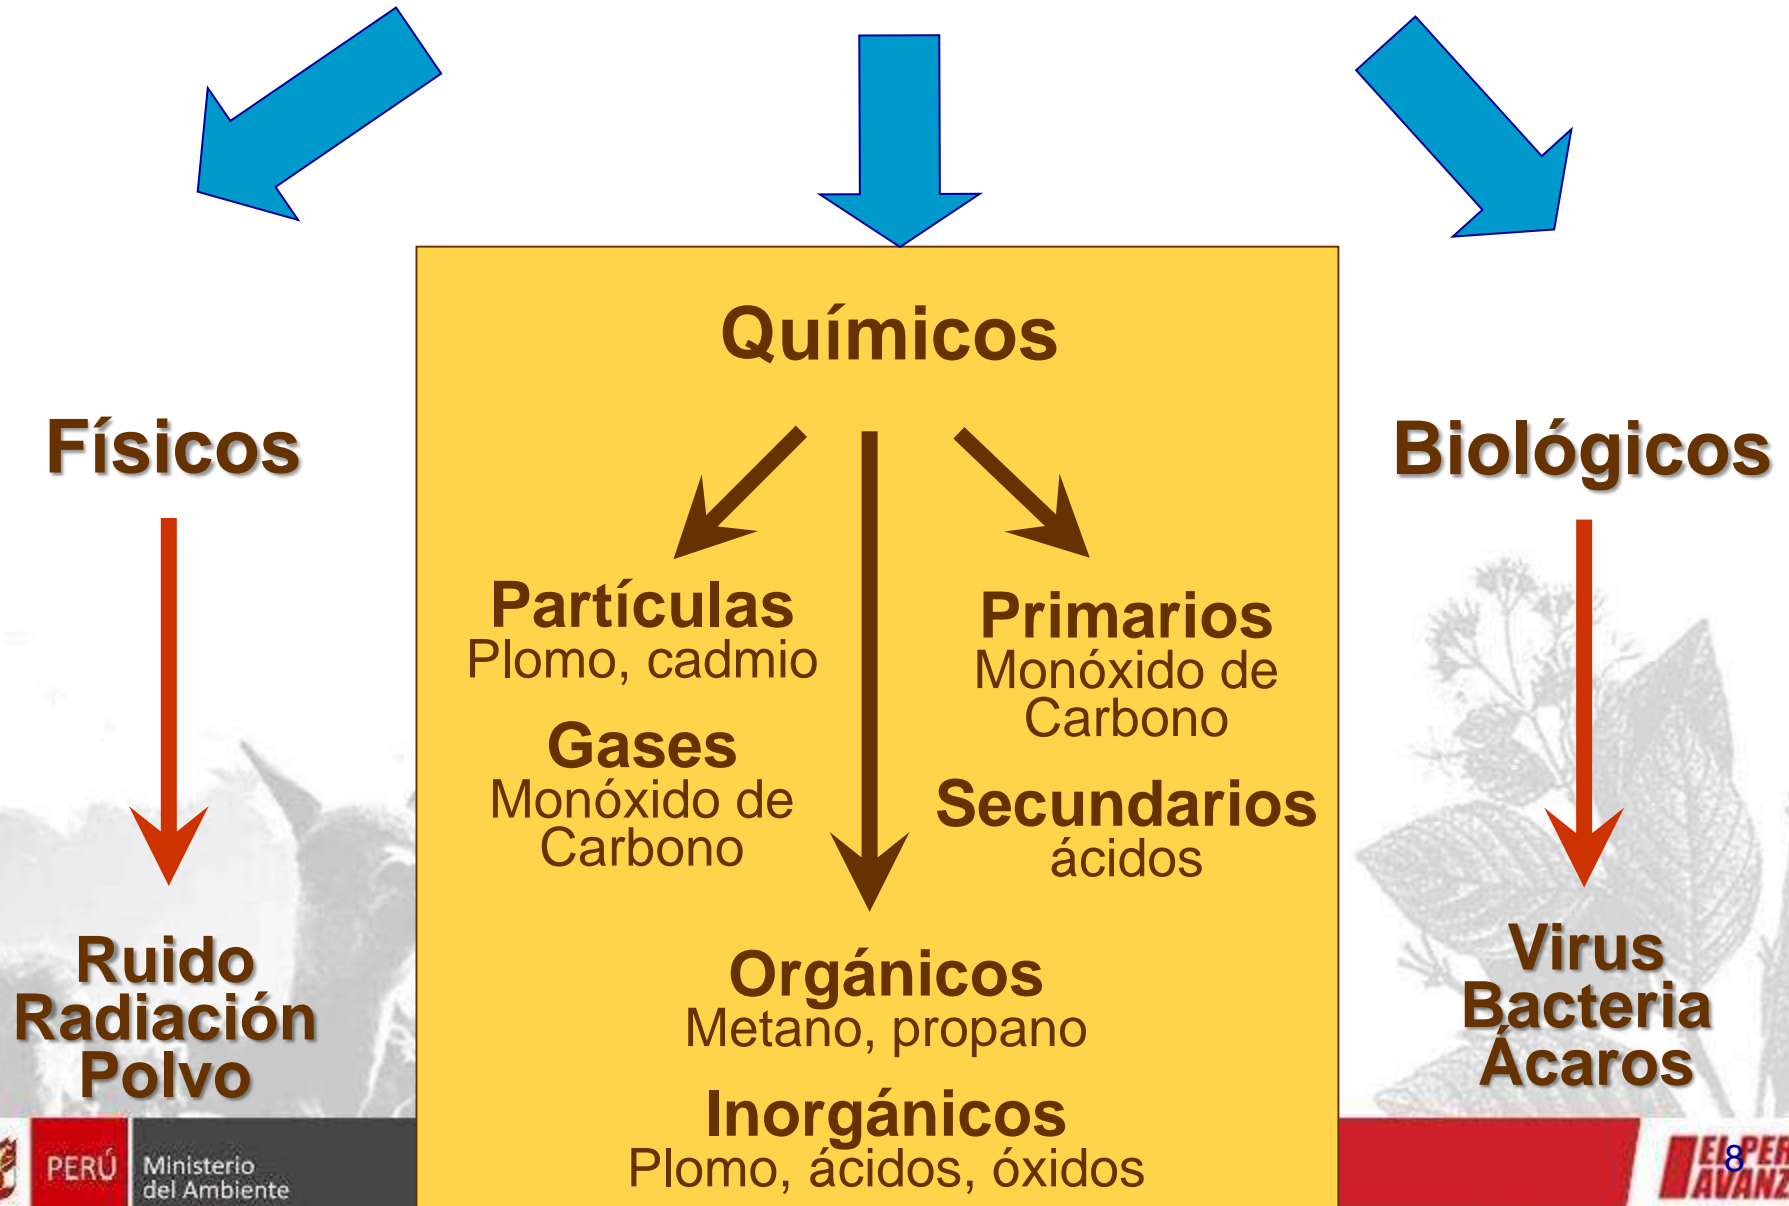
Físicos

Ruido
Radiación
Polvo

Químicos

Partículas
Plomo, cadmio

Gases
Monóxido de Carbono

Primarios
Monóxido de Carbono

Secundarios
ácidos

Orgánicos
Metano, propano

Inorgánicos
Plomo, ácidos, óxidos

Biológicos

Virus
Bacteria
Ácaros

PERÚ Ministerio del Ambiente

EL PERÚ AVANZA

8